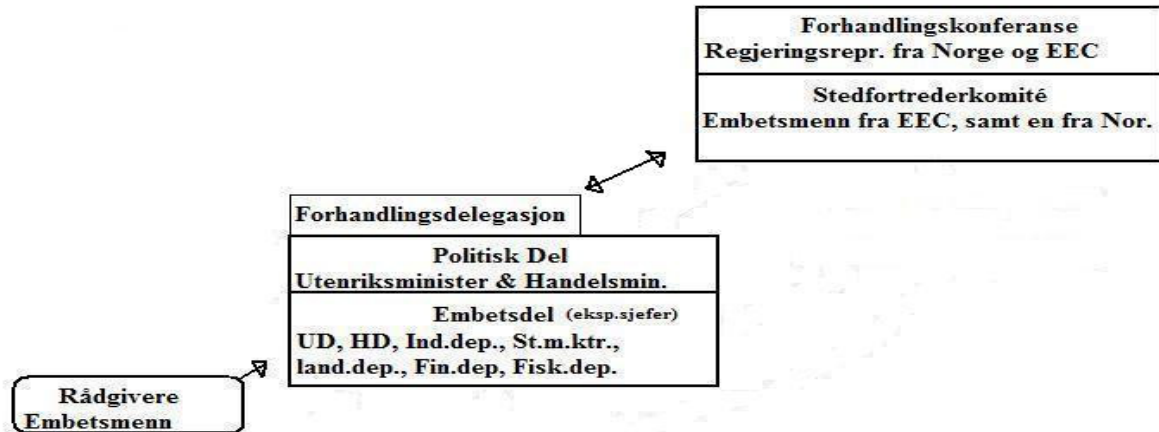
Forhandlingskonferanse
Regjeringsrepr. fra Norge og EEC

Stedfortrederkomité
Embetsmenn fra EEC, samt en fra Nor.

Forhandlingsdelegasjon

Politisk Del
Utenriksminister & Handelsmin.

Embetsdel (eksp.sjefer)
UD, HD, Ind.dep., St.m.ktr., land.dep., Fin.dep, Fisk.dep.

Rådgivere
Embetsmenn